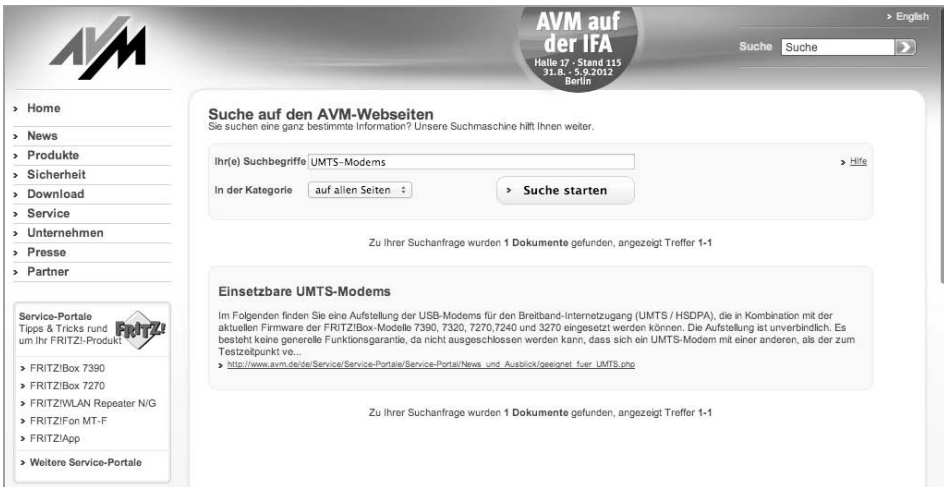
AVM

AVM auf der IFA
Halle 17 · Stand 115
31.8. - 5.9.2012
Berlin

> English

Suche Suche

> Home
> News
> Produkte
> Sicherheit
> Download
> Service
> Unternehmen
> Presse
> Partner

Service-Portale
Tipps & Tricks rund um Ihr FRITZ!-Produkt
FRITZ!

> FRITZ!Box 7390
> FRITZ!Box 7270
> FRITZ!WLAN Repeater N/G
> FRITZ!Fon MT-F
> FRITZ!App

> Weitere Service-Portale

Suche auf den AVM-Webseiten
Sie suchen eine ganz bestimmte Information? Unsere Suchmaschine hilft Ihnen weiter.

Ihr(e) Suchbegriffe UMTS-Modems
> Hilfe

In der Kategorie auf allen Seiten

> Suche starten

Zu Ihrer Suchanfrage wurden 1 Dokumente gefunden, angezeigt Treffer 1-1

Einsetzbare UMTS-Modems

Im Folgenden finden Sie eine Aufstellung der USB-Modems für den Breitband-Internetzugang (UMTS / HSDPA), die in Kombination mit der aktuellen Firmware der FRITZ!Box-Modelle 7390, 7320, 7270,7240 und 3270 eingesetzt werden können. Die Aufstellung ist unverbindlich. Es besteht keine generelle Funktionsgarantie, da nicht ausgeschlossen werden kann, dass sich ein UMTS-Modem mit einer anderen, als der zum Testzeitpunkt ve...

> http://www.avm.de/de/Service/Service-Portale/Service-Portal/News_und_Ausblick/geeignet_fuer_UMTS.php

Zu Ihrer Suchanfrage wurden 1 Dokumente gefunden, angezeigt Treffer 1-1